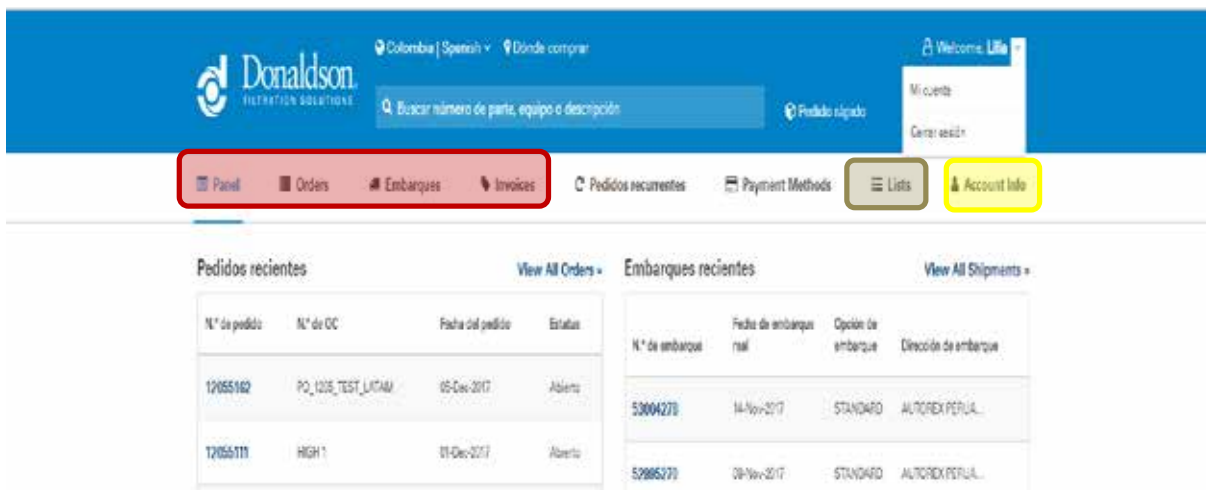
Donaldson.
FILTRATION SOLUTIONS

Colombia | Spanish Dónde comprar

Buscar número de parte, equipo o descripción

Pedido rápido

Welcome, Lilia

Mi cuenta

Cerrar sesión

Panel Orders Embarques Invoices Pedidos recurrentes Payment Methods Lists Account Info

Pedidos recientes

View All Orders »

| N.° de pedido | N.° de OC | Fecha del pedido | Estatus |
|---|---|---|---|
| 12055162 | PO_1205_TEST_LATAM | 05-Dec-2017 | Abierto |
| 12055111 | HIGH 1 | 01-Dec-2017 | Abierto |

Embarques recientes

View All Shipments »

| N.° de embarque | Fecha de embarque real | Opción de embarque | Dirección de embarque |
|---|---|---|---|
| 53004270 | 14-Nov-2017 | STANDARD | AUTOREX PERUA... |
| 52995270 | 09-Nov-2017 | STANDARD | AUTOREX PERUA... |